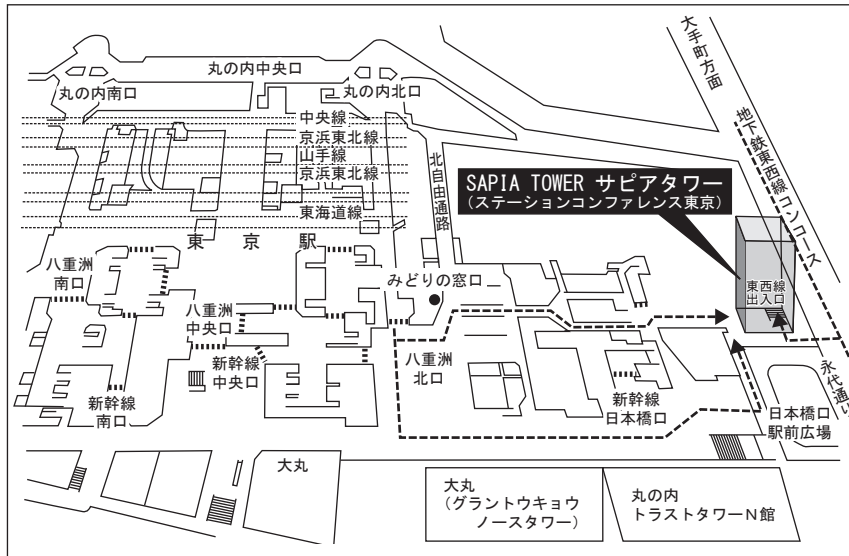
丸の内中央口
丸の内南口
丸の内北口
大手町方面
中央線
京浜東北線
山手線
京浜東北線
東海道線
北自由通路
地下鉄東西線コンコース
SAPIA TOWER サピアタワー
(ステーションコンファレンス東京)
東　京　駅
八重洲南口
みどりの窓口
東西線出入口
八重洲中央口
新幹線中央口
八重洲北口
永代通り
新幹線南口
新幹線日本橋口
日本橋口駅前広場
大丸
大丸
(グラントウキョウノースタワー)
丸の内トラストタワーN館